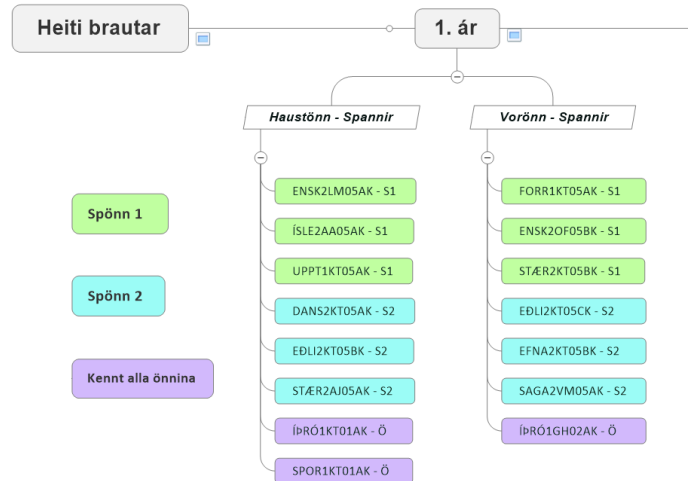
Heiti brautar

1. ár

Haustönn - Spannir

Vorönn - Spannir

Spönn 1

Spönn 2

Kennt alla önnina

ENSK2LM05AK - S1

ÍSLE2AA05AK - S1

UPPT1KT05AK - S1

DANS2KT05AK - S2

EÐLI2KT05BK - S2

STÆR2AJ05AK - S2

ÍÞRÓ1KT01AK - Ö

SPOR1KT01AK - Ö

FORR1KT05AK - S1

ENSK2OF05BK - S1

STÆR2KT05BK - S1

EÐLI2KT05CK - S2

EFNA2KT05BK - S2

SAGA2VM05AK - S2

ÍÞRÓ1GH02AK - Ö